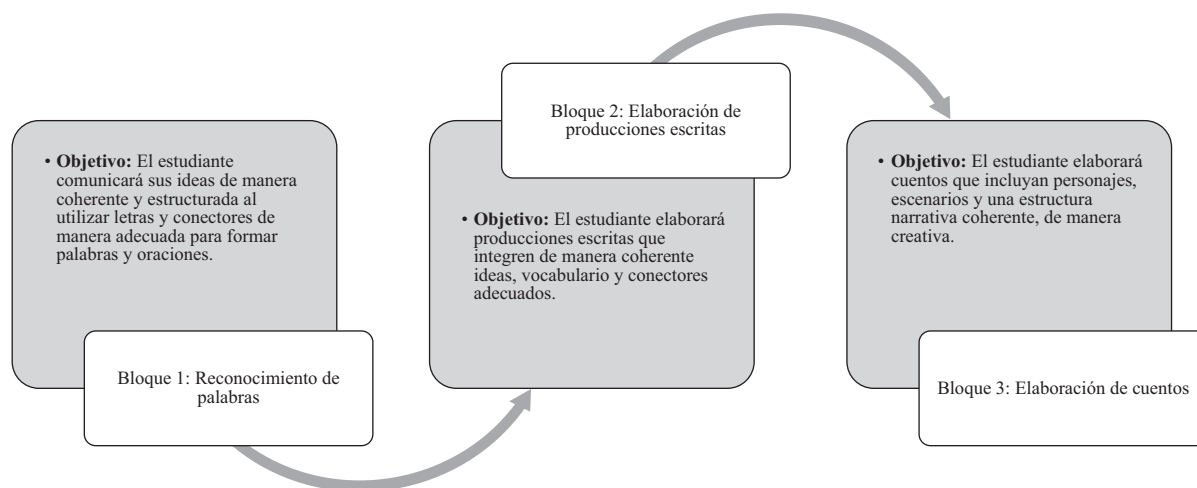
• **Objetivo:** El estudiante comunicará sus ideas de manera coherente y estructurada al utilizar letras y conectores de manera adecuada para formar palabras y oraciones.

Bloque 1: Reconocimiento de palabras

Bloque 2: Elaboración de producciones escritas

• **Objetivo:** El estudiante elaborará producciones escritas que integren de manera coherente ideas, vocabulario y conectores adecuados.

• **Objetivo:** El estudiante elaborará cuentos que incluyan personajes, escenarios y una estructura narrativa coherente, de manera creativa.

Bloque 3: Elaboración de cuentos